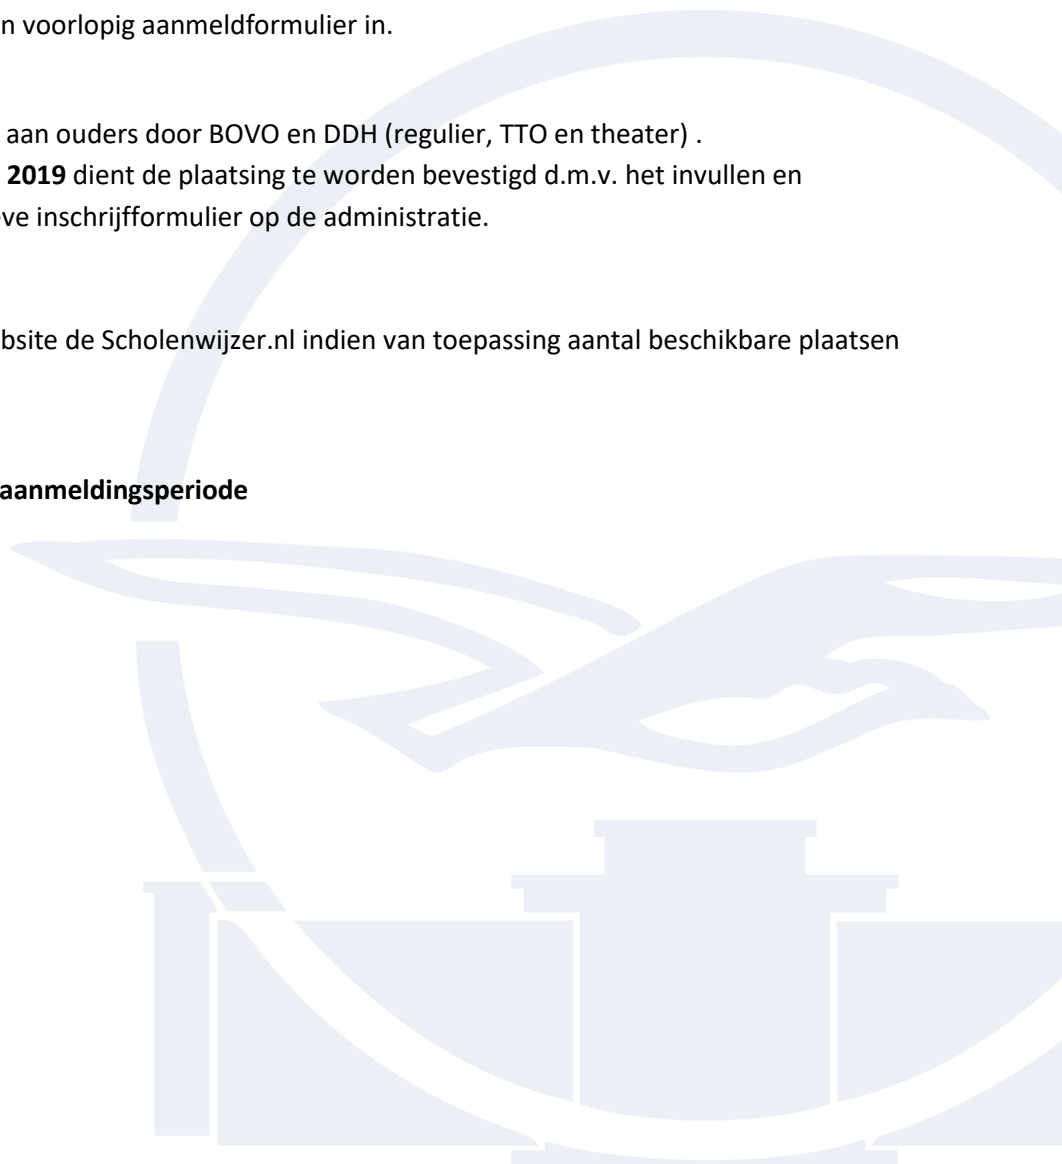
n voorlopig aanmeldformulier in.

aan ouders door BOVO en DDH (regulier, TTO en theater) .
**2019** dient de plaatsing te worden bevestigd d.m.v. het invullen en ve inschrijfformulier op de administratie.

bsite de Scholenwijzer.nl indien van toepassing aantal beschikbare plaatsen

**aanmeldingsperiode**